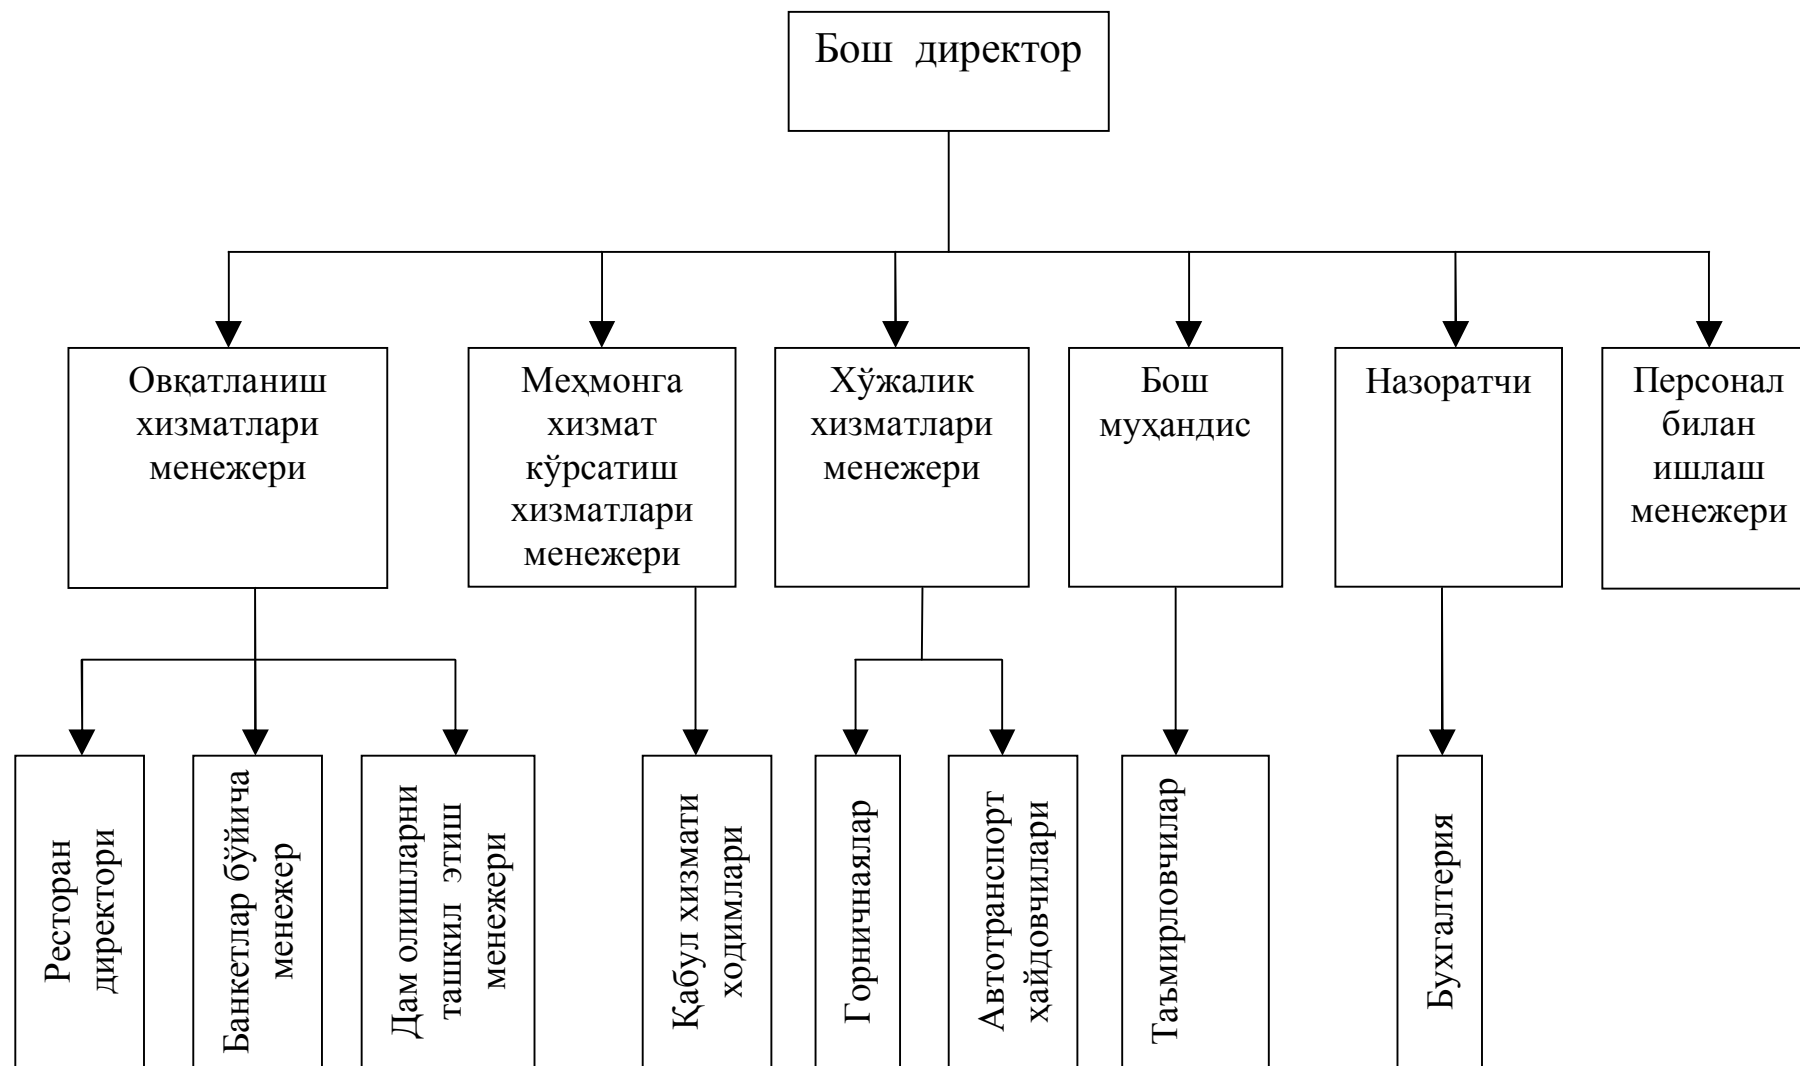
Бош директор

Овқатланиш хизматлари менежери

Меҳмонга хизмат кўрсатиш хизматлари менежери

Хўжалик хизматлари менежери

Бош муҳандис

Назоратчи

Персонал билан ишлаш менежери

Ресторан директори

Банкетлар бўйича менежер

Дам олишларни ташкил этиш менежери

Қабул хизмати ходимлари

Горничнаялар

Автотранспорт хайдовчилари

Таъмирловчилар

Бухгалтерия